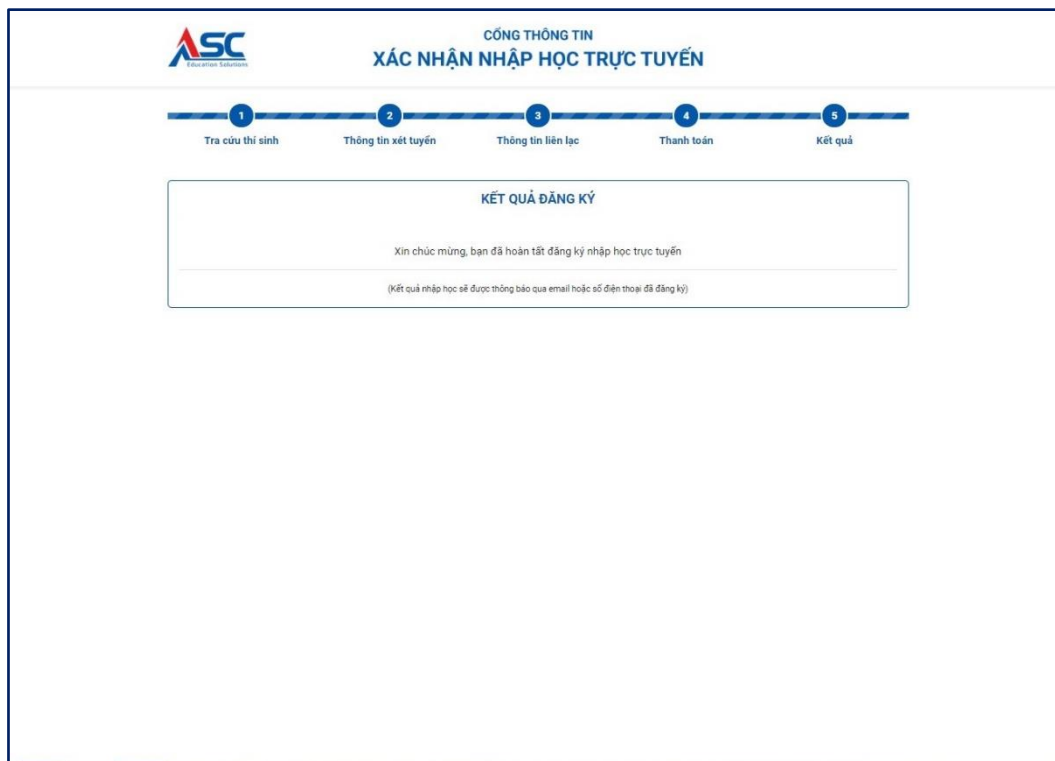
ASC
Education Solutions

CỔNG THÔNG TIN
XÁC NHẬN NHẬP HỌC TRỰC TUYẾN

1 Tra cứu thí sinh
2 Thông tin xét tuyển
3 Thông tin liên lạc
4 Thanh toán
5 Kết quả

KẾT QUẢ ĐĂNG KÝ

Xin chúc mừng, bạn đã hoàn tất đăng ký nhập học trực tuyến

(Kết quả nhập học sẽ được thông báo qua email hoặc số điện thoại đã đăng ký)